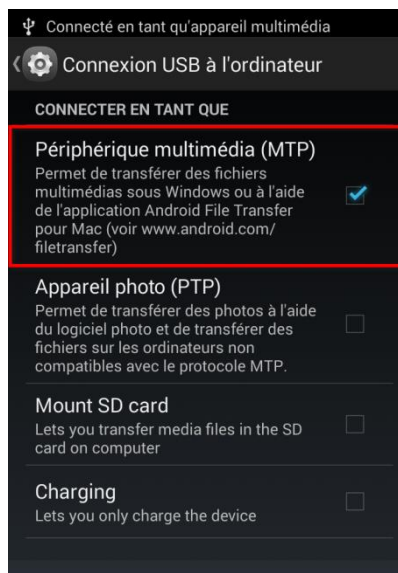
Connecté en tant qu'appareil multimédia

Connexion USB à l'ordinateur

CONNECTER EN TANT QUE

Périphérique multimédia (MTP)
Permet de transférer des fichiers multimédias sous Windows ou à l'aide de l'application Android File Transfer pour Mac (voir www.android.com/filetransfer)

Appareil photo (PTP)
Permet de transférer des photos à l'aide du logiciel photo et de transférer des fichiers sur les ordinateurs non compatibles avec le protocole MTP.

Mount SD card
Lets you transfer media files in the SD card on computer

Charging
Lets you only charge the device